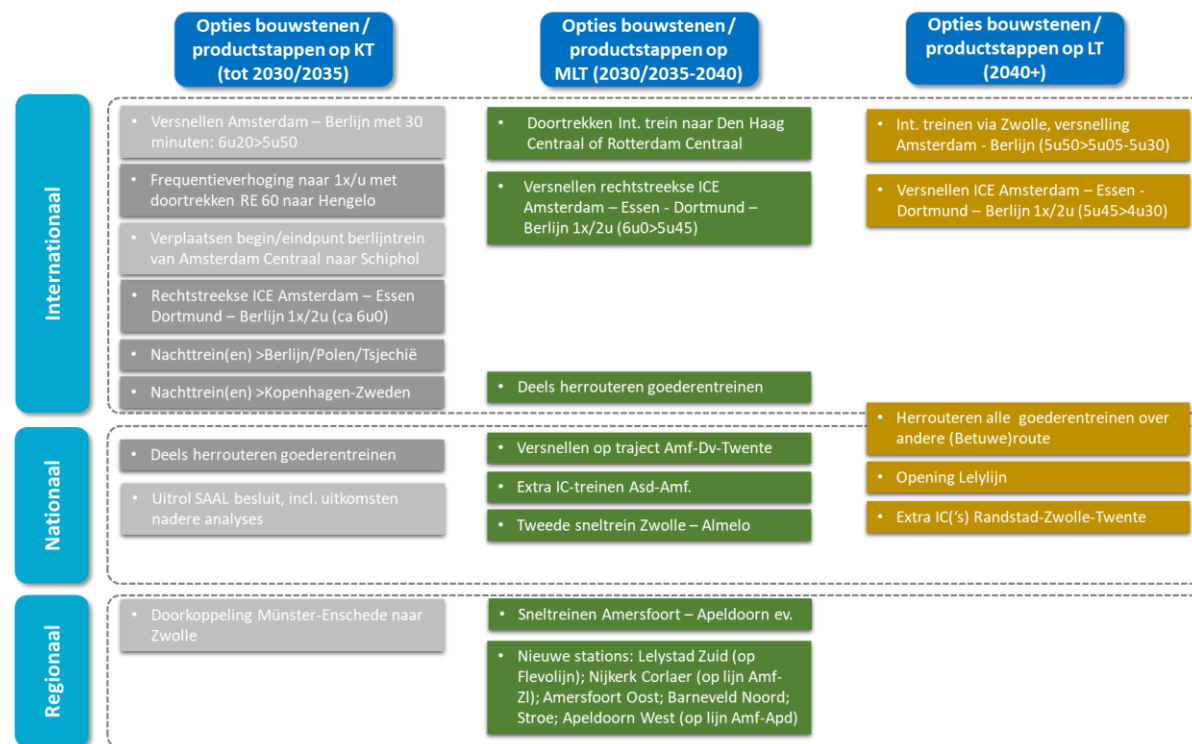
Opties bouwstenen / productstappen op KT (tot 2030/2035)

Opties bouwstenen / productstappen op MLT (2030/2035-2040)

Opties bouwstenen / productstappen op LT (2040+)

Internationaal

• Versnellen Amsterdam – Berlijn met 30 minuten: 6u20>5u50

• Frequentieverhoging naar 1x/u met doortrekken RE 60 naar Hengelo

• Verplaatsen begin/eindpunt berlijntrein van Amsterdam Centraal naar Schiphol

• Rechtstreekse ICE Amsterdam – Essen Dortmund – Berlijn 1x/2u (ca 6u0)

• Nachttrein(en) >Berlijn/Polen/Tsjechië

• Nachttrein(en) >Kopenhagen-Zweden

• Doortrekken Int. trein naar Den Haag Centraal of Rotterdam Centraal

• Versnellen rechtstreekse ICE Amsterdam – Essen - Dortmund – Berlijn 1x/2u (6u0>5u45)

• Deels herrouteren goederentreinen

• Int. treinen via Zwolle, versnelling Amsterdam - Berlijn (5u50>5u05-5u30)

• Versnellen ICE Amsterdam – Essen - Dortmund – Berlijn 1x/2u (5u45>4u30)

• Herrouteren alle goederentreinen over andere (Betuwe)route

Nationaal

• Deels herrouteren goederentreinen

• Uitrol SAAL besluit, incl. uitkomsten nadere analyses

• Versnellen op traject Amf-Dv-Twente

• Extra IC-treinen Asd-Amf.

• Tweede sneltrein Zwolle – Almelo

• Opening Lelylijn

• Extra IC('s) Randstad-Zwolle-Twente

Regionaal

• Doorkoppeling Münster-Enschede naar Zwolle

• Sneltreinen Amersfoort – Apeldoorn ev.

• Nieuwe stations: Lelystad Zuid (op Flevolijn); Nijkerk Corlaer (op lijn Amf-Zl); Amersfoort Oost; Barneveld Noord; Stroe; Apeldoorn West (op lijn Amf-Apd)